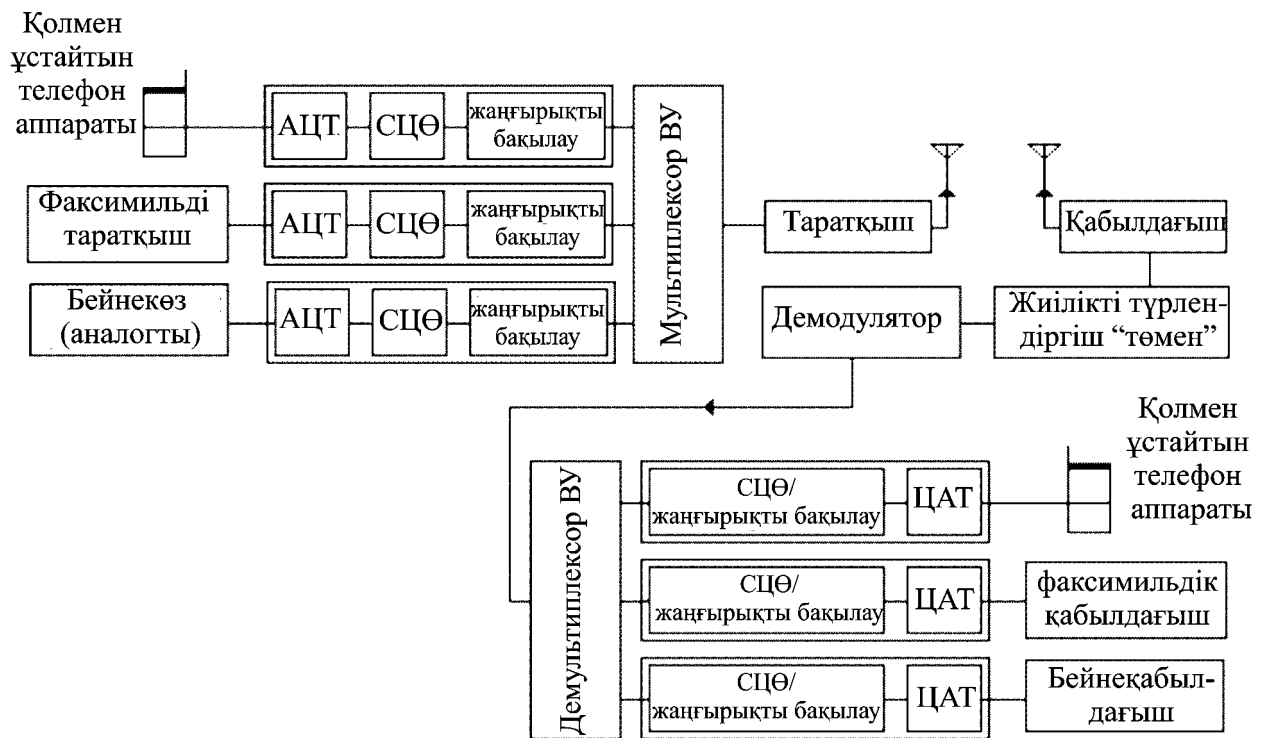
Қолмен ұстайтын телефон аппараты

АЦТ

СЦӨ

жаңғырықты бақылау

Факсимильді таратқыш

АЦТ

СЦӨ

жаңғырықты бақылау

Бейнекөз (аналогты)

АЦТ

СЦӨ

жаңғырықты бақылау

Мультиплексор ВУ

Таратқыш

Қабылдағыш

Демодулятор

Жиілікті түрлендіргіш "төмен"

Қолмен ұстайтын телефон аппараты

Демультиплексор ВУ

СЦӨ/ жаңғырықты бақылау

ЦАТ

СЦӨ/ жаңғырықты бақылау

ЦАТ

факсимильдік қабылдағыш

СЦӨ/ жаңғырықты бақылау

ЦАТ

Бейнеқабылдағыш